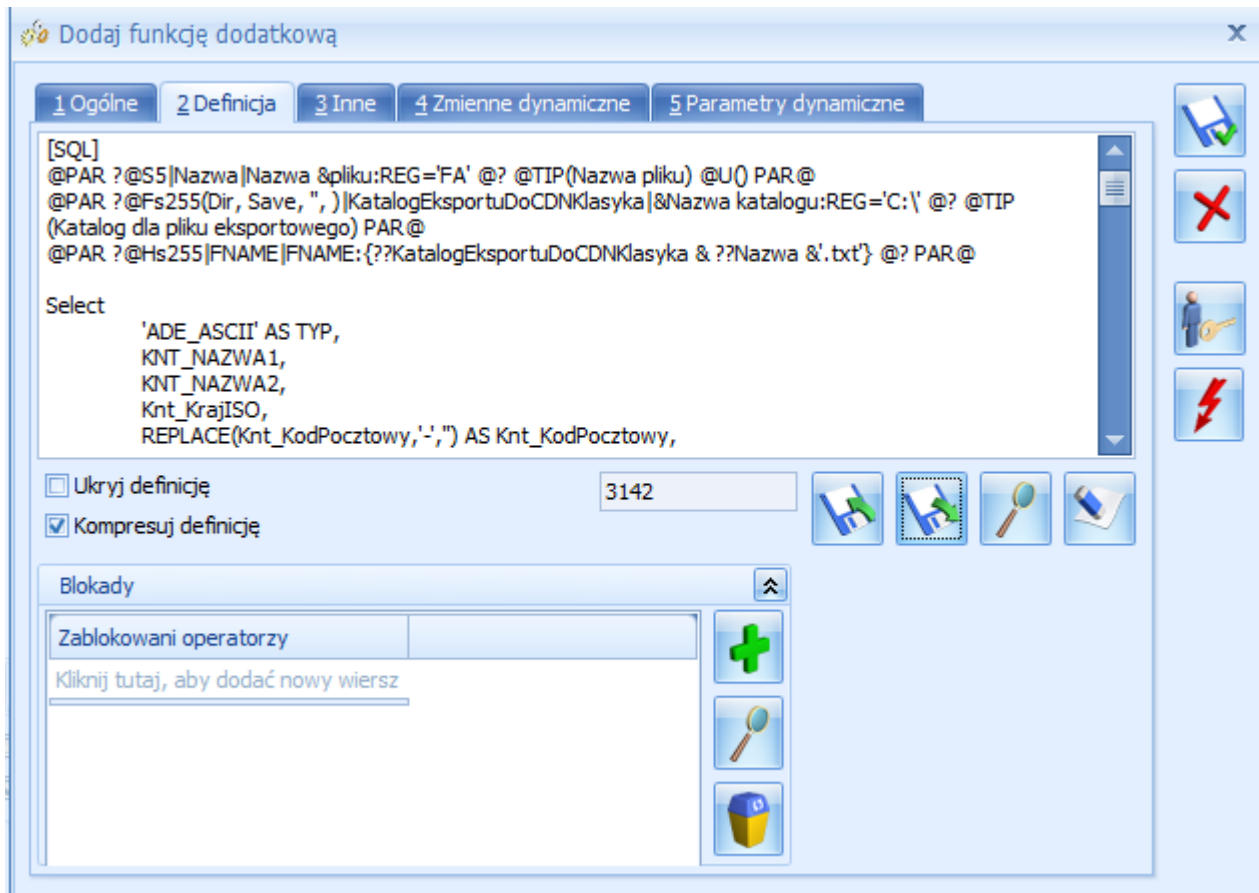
Dodaj funkcję dodatkową

1 Ogólne | 2 Definicja | 3 Inne | 4 Zmienne dynamiczne | 5 Parametry dynamiczne

[SQL]
@PAR ?@S5|Nazwa|Nazwa &pliku:REG='FA' @? @TIP(Nazwa pliku) @U() PAR@
@PAR ?@Fs255(Dir, Save, '', )|KatalogEksportuDoCDNKlasyka|&Nazwa katalogu:REG='C:\' @? @TIP (Katalog dla pliku eksportowego) PAR@
@PAR ?@Hs255|FNAME|FNAME:{??KatalogEksportuDoCDNKlasyka & ??Nazwa &'.txt'} @? PAR@

Select
'ADE_ASCII' AS TYP,
KNT_NAZWA1,
KNT_NAZWA2,
Knt_KrajISO,
REPLACE(Knt_KodPocztowy,'-','') AS Knt_KodPocztowy,

Ukryj definicję
Kompresuj definicję
3142

Blokady

Zablokowani operatorzy
Kliknij tutaj, aby dodać nowy wiersz